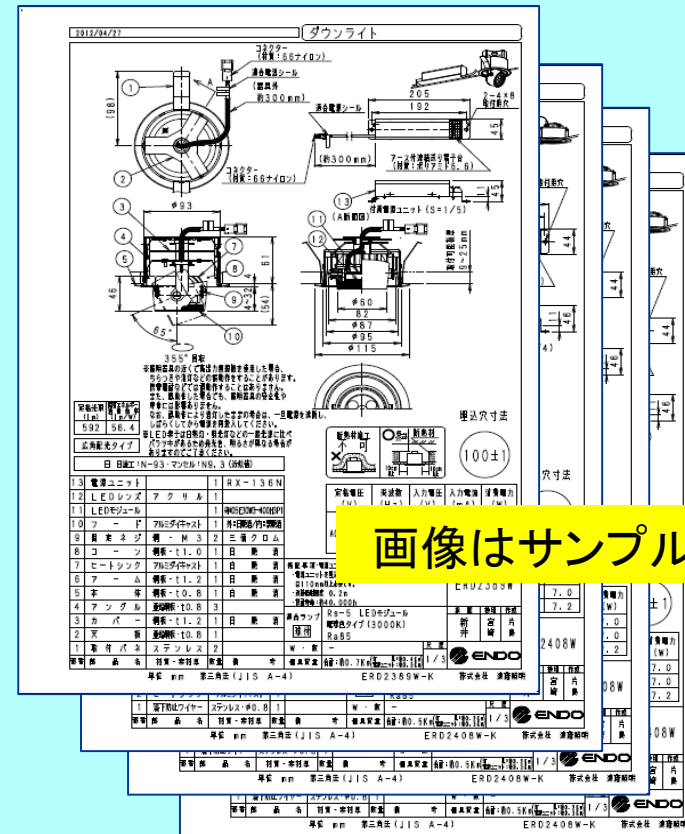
2012/04/27

ダウンライト

コネクター (材質:66ナイロン)
適合電源シール
(器具外 約300mm)

205
192
2-4×8 取付穴
45
適合電源シール
(約300mm)
コネクター (材質:66ナイロン)
アース付端子台端子 (材質:ポリアミド6,6)
45
付属電源ユニット (S=1/5)
(A部断面)

φ93
φ60
82
φ87
φ95
φ115
61
46
(54)
4-32
65°
355° 回転

埋込穴寸法
(100±1)

断熱施工
防雨形

画像はサンプル

| 13 | 電源ユニット | | 1 | RX-136N |
|---|---|---|---|---|
| 12 | LEDレンズ | アクリル | 1 | |
| 11 | LEDモジュール | | 1 | |
| 10 | フード | アルミダイキャスト | 1 | |
| 9 | 固定ネジ | 鋼 - M3 | 2 | 三価クロム |
| 8 | コーン | 鋼板 - t1.0 | 1 | 白焼付 |
| 7 | ヒートシンク | アルミダイキャスト | 1 | 白焼付 |
| 6 | アーム | 鋼板 - t1.2 | 1 | 白焼付 |
| 5 | 本体 | 鋼板 - t0.8 | 1 | 白焼付 |
| 4 | アングル | 亜鉛鋼板 - t0.8 | 3 | |
| 3 | カバー | 鋼板 - t1.2 | 1 | 白焼付 |
| 2 | 天板 | 亜鉛鋼板 - t0.8 | 1 | |
| 1 | 取付バネ | ステンレス | 2 | |
| 番号 | 部品名 | 材質・表面処理 | 数 | 備考 |

日 日塗工:N-93・マンセル:N9.3 (近似値)

ERD2389W-K
ERD2408W
ERD2408W-K
株式会社 遠藤照明
ENDO